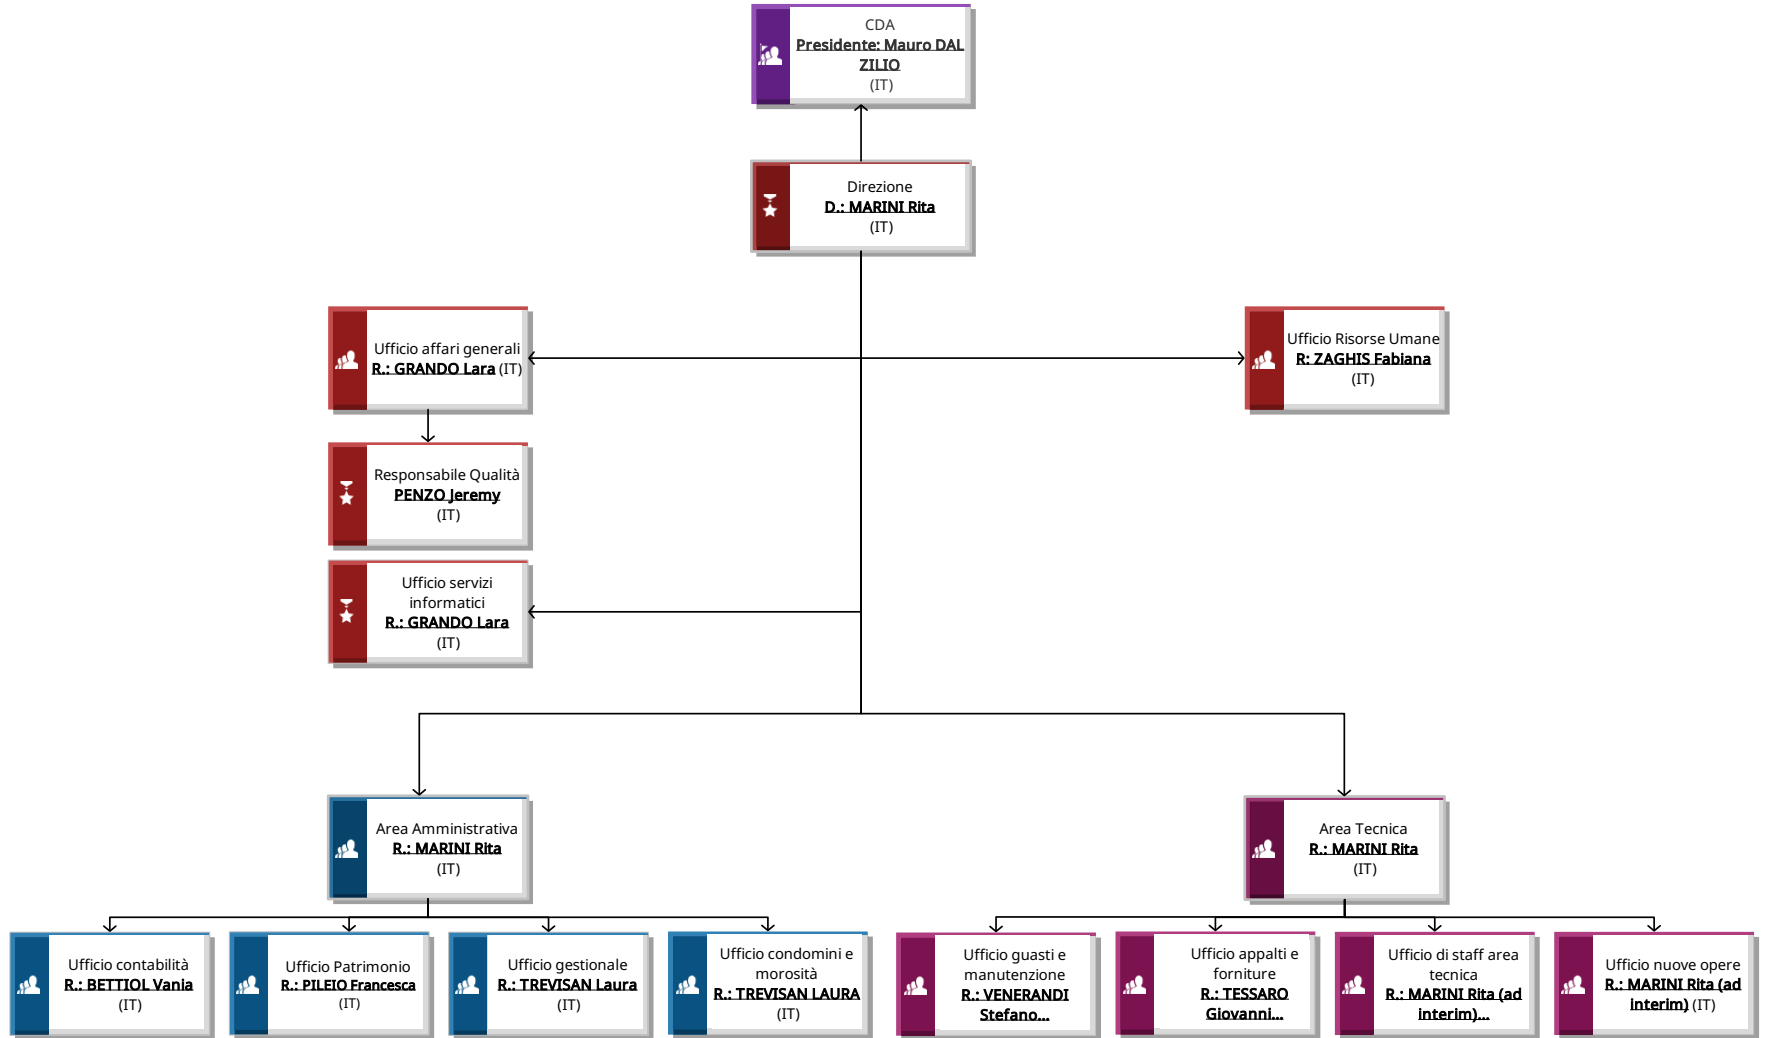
CDA
Presidente: Mauro DAL ZILIO
(IT)

Direzione
D.: MARINI Rita
(IT)

Ufficio affari generali
R.: GRANDO Lara (IT)

Ufficio Risorse Umane
R: ZAGHIS Fabiana
(IT)

Responsabile Qualità
PENZO Jeremy
(IT)

Ufficio servizi informatici
R.: GRANDO Lara
(IT)

Area Amministrativa
R.: MARINI Rita
(IT)

Area Tecnica
R.: MARINI Rita
(IT)

Ufficio contabilità
R.: BETTIOL Vania
(IT)

Ufficio Patrimonio
R.: PILEIO Francesca
(IT)

Ufficio gestionale
R.: TREVISAN Laura
(IT)

Ufficio condomini e morosità
R.: TREVISAN LAURA
(IT)

Ufficio guasti e manutenzione
R.: VENERANDI Stefano...

Ufficio appalti e forniture
R.: TESSARO Giovanni...

Ufficio di staff area tecnica
R.: MARINI Rita (ad interim)...

Ufficio nuove opere
R.: MARINI Rita (ad interim) (IT)